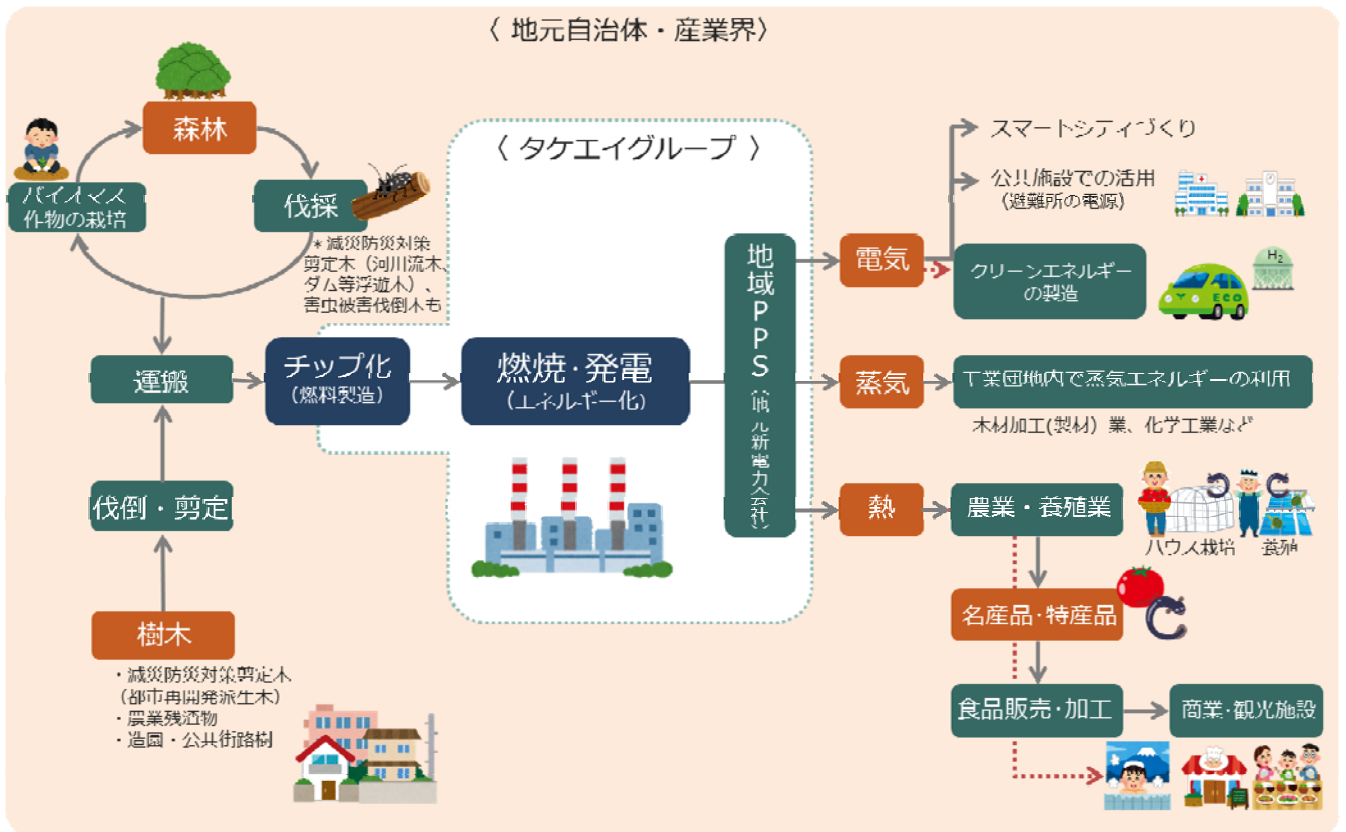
〈 地元自治体・産業界〉

森林

バイオマス作物の栽培

伐採

＊減災防災対策剪定木（河川流木、ダム等浮遊木）、害虫被害伐倒木も

〈 タケエイグループ 〉

運搬

チップ化
（燃料製造）

燃焼・発電
（エネルギー化）

地域PPS
（新電力会社）

伐倒・剪定

樹木

・減災防災対策剪定木
（都市再開発派生木）
・農業残渣物
・造園・公共街路樹

電気

スマートシティづくり

公共施設での活用
（避難所の電源）

クリーンエネルギーの製造

$H_2$

ECO

蒸気

工業団地内で蒸気エネルギーの利用

木材加工（製材）業、化学工業など

熱

農業・養殖業

ハウス栽培

養殖

名産品・特産品

食品販売・加工

商業・観光施設